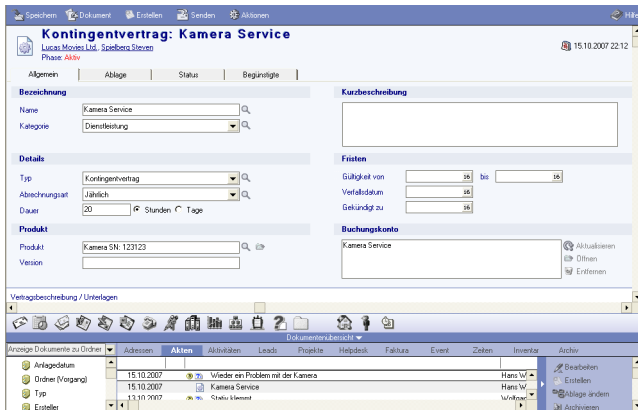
Speichern Dokument Erstellen Senden Aktionen Hilfe

Kontingentvertrag: Kamera Service
Lucas Movies Ltd., Spielberg Steven
Phase: Aktiv
15.10.2007 22:12

Allgemein | Ablage | Status | Begünstigte

Bezeichnung
Name Kamera Service
Kategorie Dienstleistung

Kurzbeschreibung

Details
Typ Kontingentvertrag
Abrechnungsart Jährlich
Dauer 20 Stunden Tage

Fristen
Gültigkeit von 16 bis 16
Verfallsdatum 16
Gekündigt zu 16

Produkt
Produkt Kamera SN: 123123
Version

Buchungskonto
Kamera Service
Aktualisieren
Öffnen
Entfernen

Vertragsbeschreibung / Unterlagen

Dokumentenübersicht

Anzeige Dokumente zu Ordner
Anlagedatum
Ordner (Vorgang)
Typ
Ersteller

Adressen | Akten | Aktivitäten | Leads | Projekte | Helpdesk | Faktura | Event | Zeiten | Inventar | Archiv

| | | |
|---|---|---|
| 15.10.2007 | Wieder ein Problem mit der Kamera | Hans W |
| 15.10.2007 | Kamera Service | Hans W |
| 13.10.2007 | Status klemmt | Wolfgan |

Bearbeiten
Erstellen
Ablage ändern
Archivieren